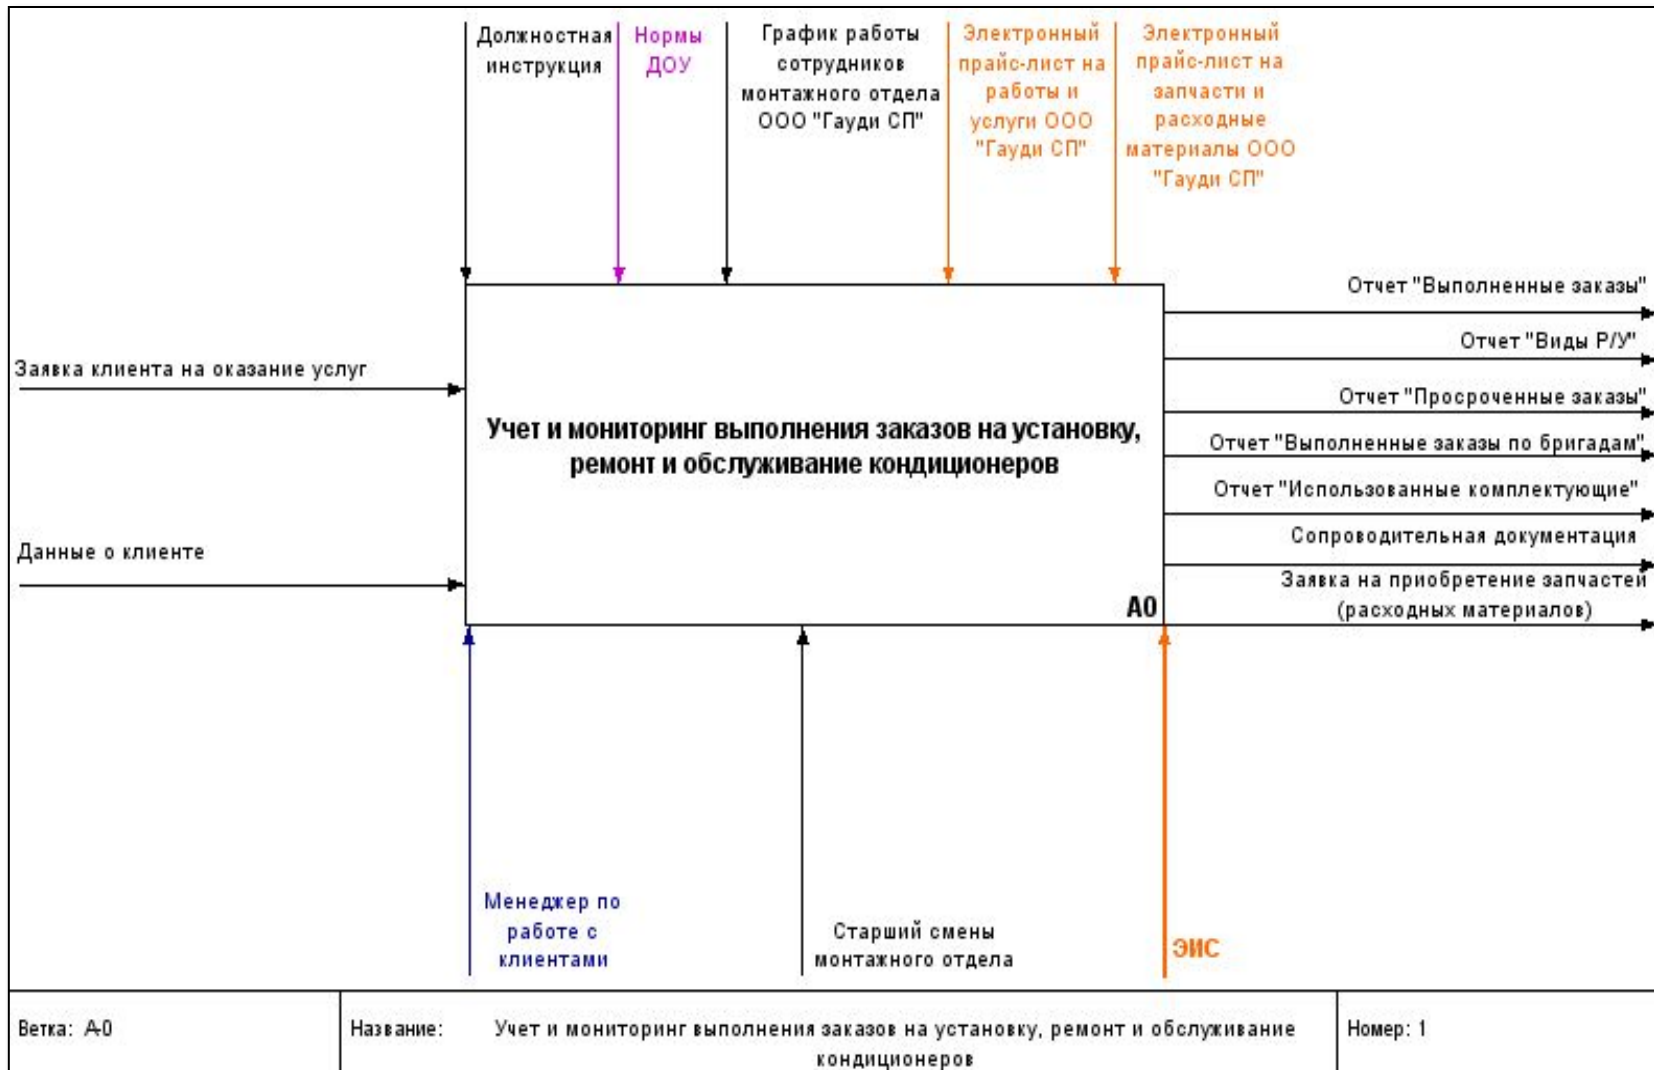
Должностная инструкция

Нормы ДОУ

График работы сотрудников монтажного отдела ООО "Гауди СП"

Электронный прайс-лист на работы и услуги ООО "Гауди СП"

Электронный прайс-лист на запчасти и расходные материалы ООО "Гауди СП"

Заявка клиента на оказание услуг

Данные о клиенте

Учет и мониторинг выполнения заказов на установку, ремонт и обслуживание кондиционеров

A0

Отчет "Выполненные заказы"

Отчет "Виды Р/У"

Отчет "Просроченные заказы"

Отчет "Выполненные заказы по бригадам"

Отчет "Использованные комплектующие"

Сопроводительная документация

Заявка на приобретение запчастей (расходных материалов)

Менеджер по работе с клиентами

Старший смены монтажного отдела

ЭИС

| Ветка: A-0 | Название: Учет и мониторинг выполнения заказов на установку, ремонт и обслуживание кондиционеров | Номер: 1 |